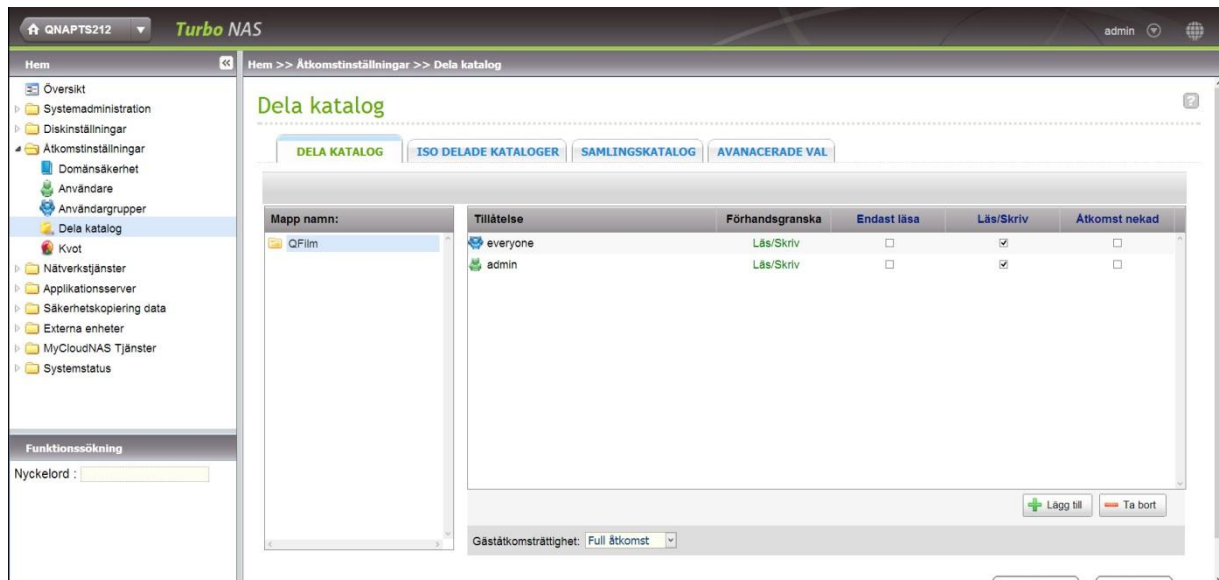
QNAPTS212 Turbo NAS

admin

Hem

Översikt
Systemadministration
Diskinställningar
Åtkomstinställningar
Domänsäkerhet
Användare
Användargrupper
Dela katalog
Kvot
Nätverkstjänster
Applikationsserver
Säkerhetskopiering data
Externa enheter
MyCloudNAS Tjänster
Systemstatus

Funktionssökning

Nyckelord :

Hem >> Åtkomstinställningar >> Dela katalog

Dela katalog

DELA KATALOG | ISO DELADE KATALOGER | SAMLINGSKATALOG | AVANACERADE VAL

Mapp namn:

QFilm

| Tillåtelse | Förhandsgranska | Endast läsa | Läs/Skriv | Åtkomst nekad |
|---|---|---|---|---|
| everyone | Läs/Skriv | ☐ | ☑ | ☐ |
| admin | Läs/Skriv | ☐ | ☑ | ☐ |

Lägg till
Ta bort

Gäståtkomsträttighet: Full åtkomst